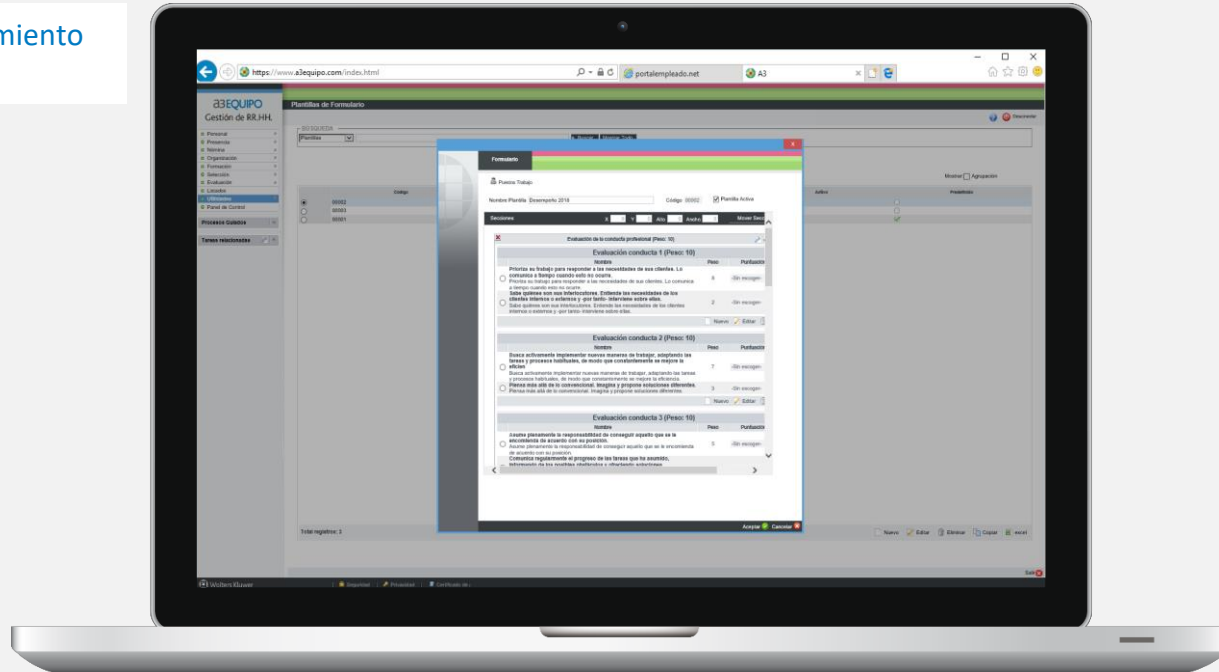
miento

https://www.a3equipo.com/index.html

portalempleado.net

A3

a3EQUIPO
Gestión de RR.HH.

Plantillas de Formulario

Desconectar

BÚSQUEDA

Plantillas

Personal
Presencia
Nómina
Organización
Formación
Selección
Evaluación
Listados
Utilidades
Panel de Control

Procesos Guiados

Tareas relacionadas

Código

00002
00003
00001

Activo

Predefinida

Mostrar Agrupación

Formulario

Puestos Trabajo

Nombre Plantilla Desempeño 2018

Código 00002

Plantilla Activa

Secciones

X

Y

Alto

Ancho

Mover Secc

Evaluación de la conducta profesional (Peso: 10)

Evaluación conducta 1 (Peso: 10)

Nombre

Peso

Puntuación

Prioriza su trabajo para responder a las necesidades de sus clientes. Lo comunica a tiempo cuando esto no ocurre.
Prioriza su trabajo para responder a las necesidades de sus clientes. Lo comunica a tiempo cuando esto no ocurre.

8

-Sin escoger-

Sabe quiénes son sus interlocutores. Entiende las necesidades de los clientes internos o externos y -por tanto- interviene sobre ellas.
Sabe quiénes son sus interlocutores. Entiende las necesidades de los clientes internos o externos y -por tanto- interviene sobre ellas.

2

-Sin escoger-

Nuevo

Editar

Evaluación conducta 2 (Peso: 10)

Nombre

Peso

Puntuación

Busca activamente implementar nuevas maneras de trabajar, adaptando las tareas y procesos habituales, de modo que constantemente se mejore la eficien
Busca activamente implementar nuevas maneras de trabajar, adaptando las tareas y procesos habituales, de modo que constantemente se mejore la eficiencia.

7

-Sin escoger-

Piensa más allá de lo convencional. Imagina y propone soluciones diferentes.
Piensa más allá de lo convencional. Imagina y propone soluciones diferentes.

3

-Sin escoger-

Nuevo

Editar

Evaluación conducta 3 (Peso: 10)

Nombre

Peso

Puntuación

Asume plenamente la responsabilidad de conseguir aquello que se le encomienda de acuerdo con su posición.
Asume plenamente la responsabilidad de conseguir aquello que se le encomienda de acuerdo con su posición.

5

-Sin escoger-

Comunica regularmente el progreso de las tareas que ha asumido, informando de los posibles obstáculos y ofreciendo soluciones

Aceptar

Cancelar

Total registros: 3

Nuevo

Editar

Eliminar

Copiar

excel

Salir

Wolters Kluwer

Seguridad

Privacidad

Certificado de